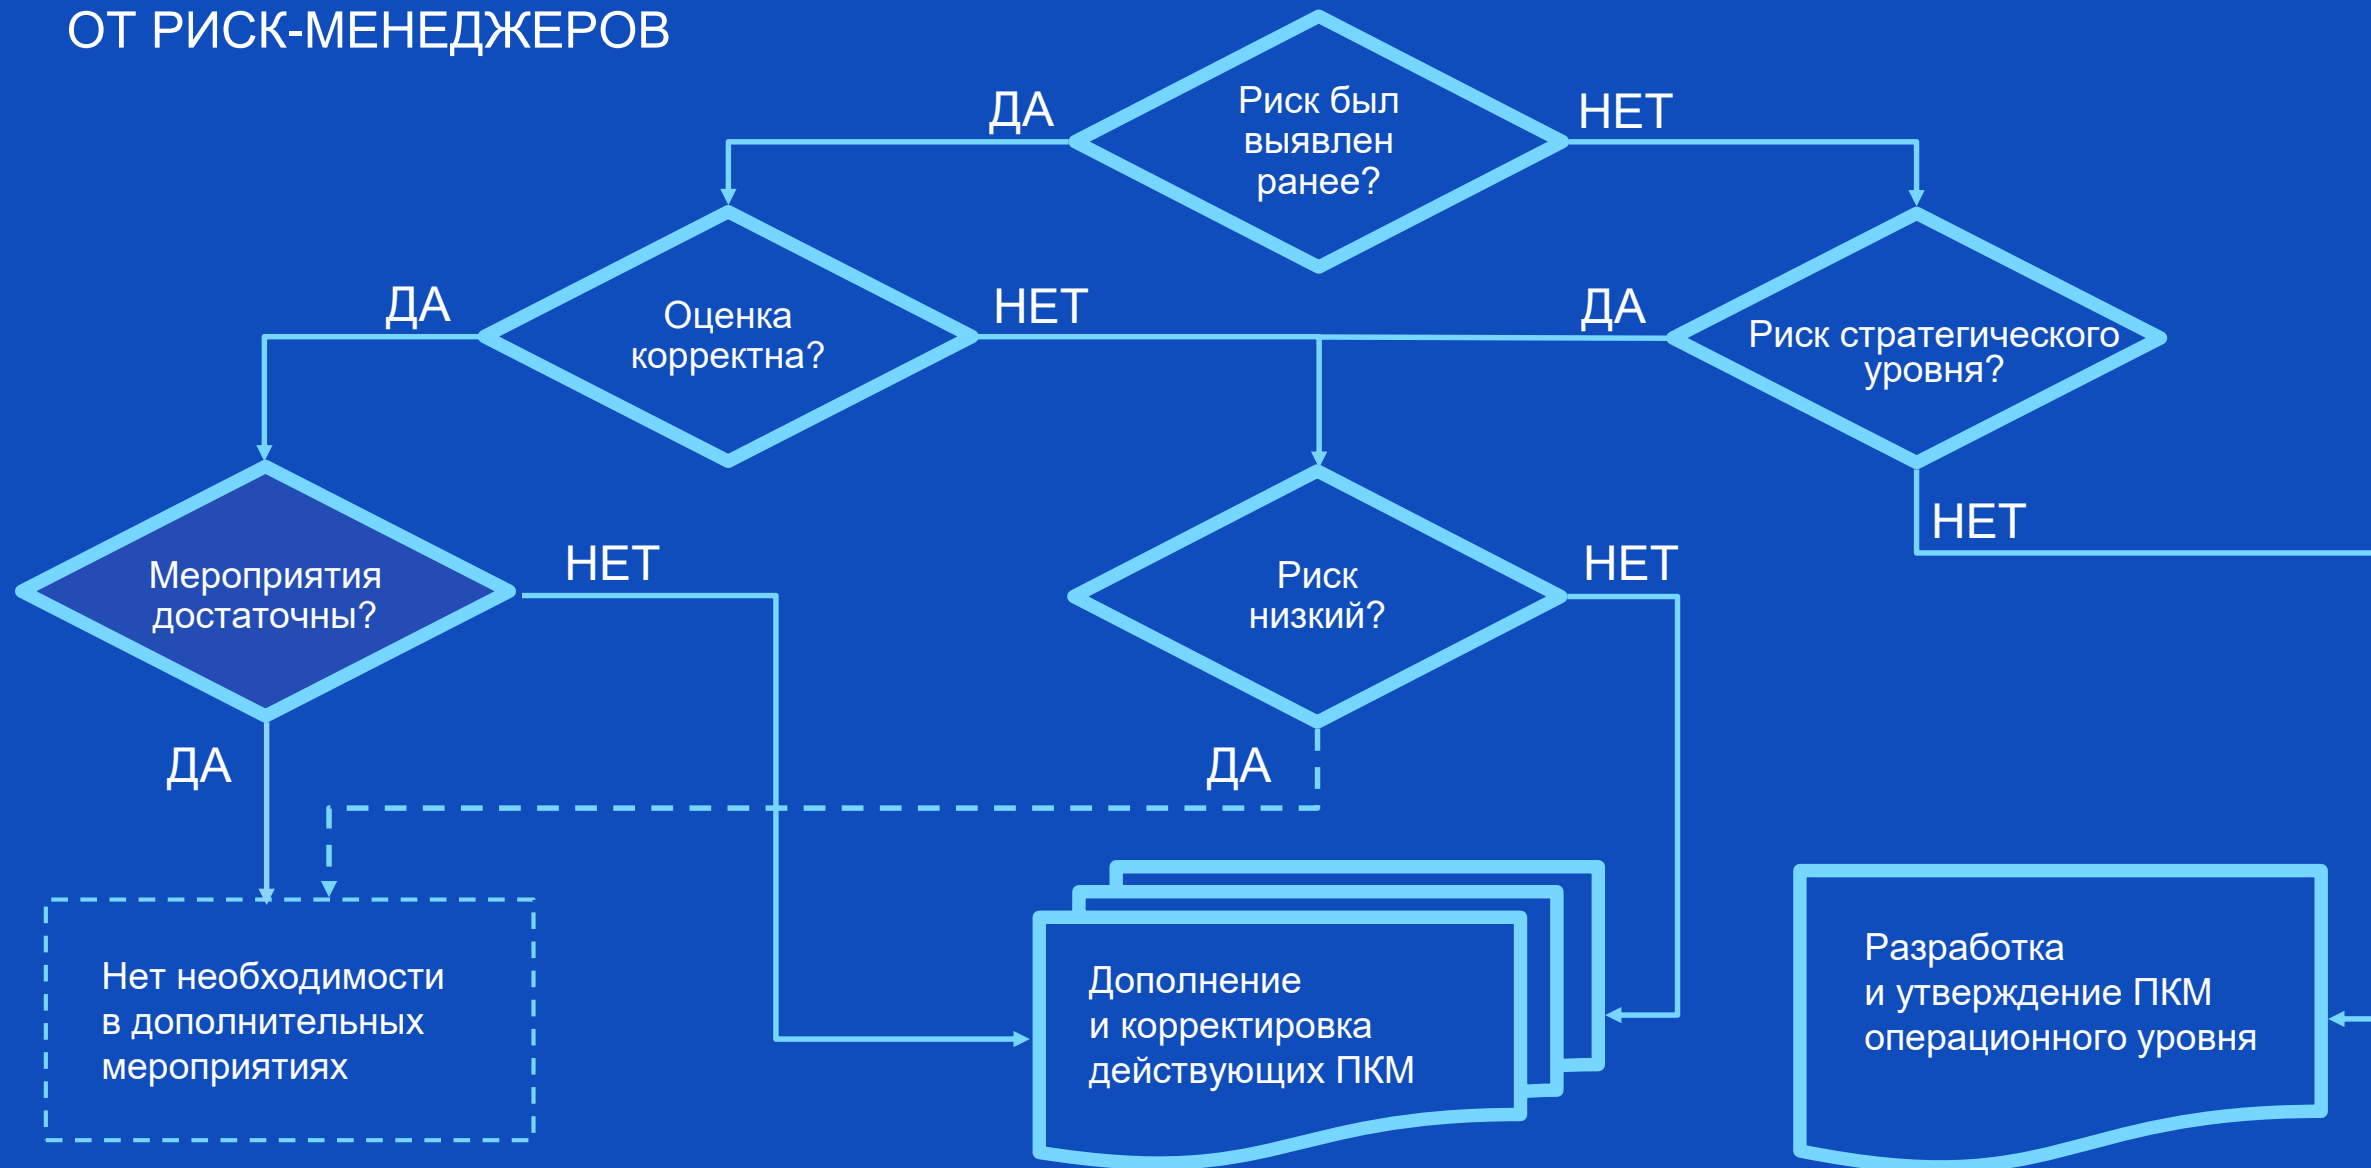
ОТ РИСК-МЕНЕДЖЕРОВ

ДА

Риск был выявлен ранее?

НЕТ

ДА

Оценка корректна?

НЕТ

ДА

Риск стратегического уровня?

НЕТ

Мероприятия достаточны?

НЕТ

Риск низкий?

НЕТ

ДА

ДА

Нет необходимости в дополнительных мероприятиях

Дополнение и корректировка действующих ПКМ

Разработка и утверждение ПКМ операционного уровня